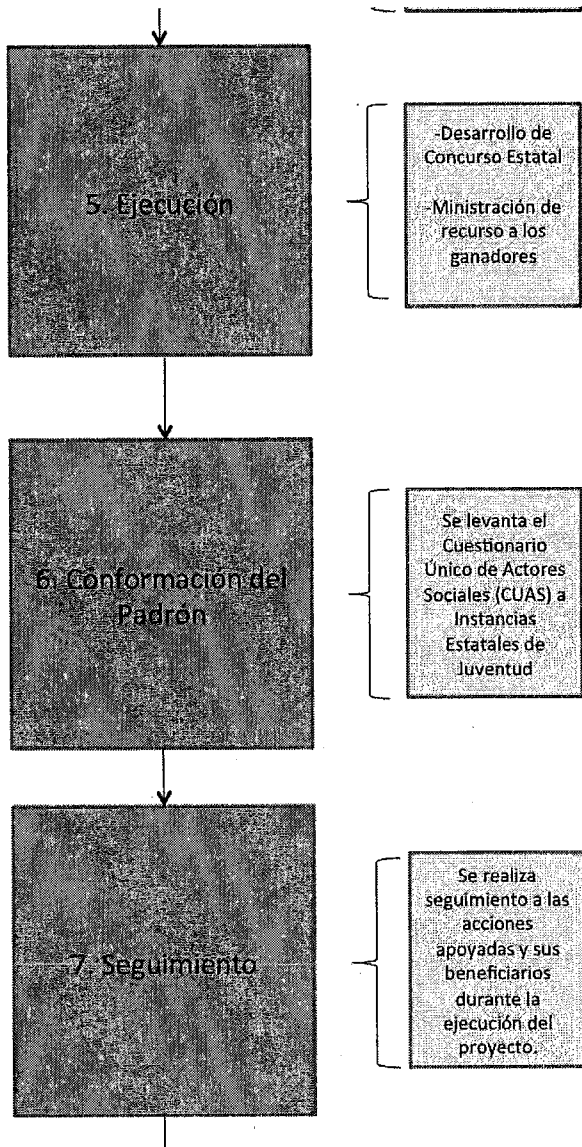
5. Ejecución

-Desarrollo de Concurso Estatal

-Ministración de recurso a los ganadores

6. Conformación del Padrón

Se levanta el Cuestionario Único de Actores Sociales (CUAS) a Instancias Estatales de Juventud

7. Seguimiento

Se realiza seguimiento a las acciones apoyadas y sus beneficiarios durante la ejecución del proyecto.